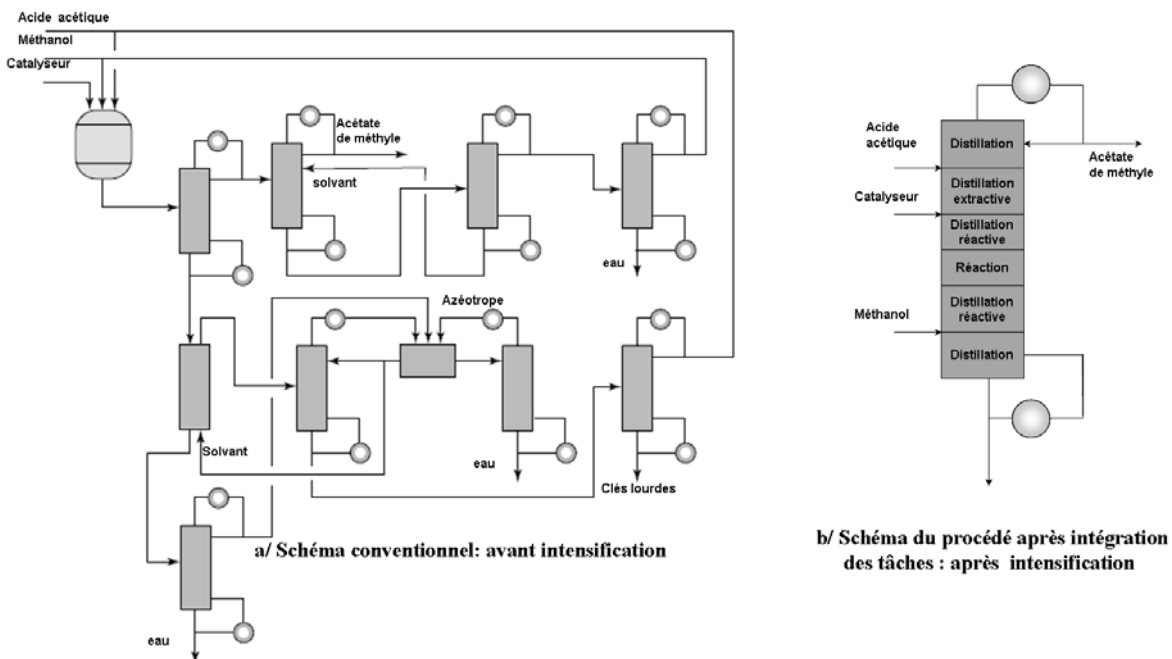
Acide acétique
Méthanol
Catalyseur

Acétate de méthyle
solvant
eau
Azéotrope
Solvant
eau
Clés lourdes
eau

a/ Schéma conventionnel: avant intensification

Acide acétique
Catalyseur
Méthanol
Distillation
Distillation extractive
Distillation réactive
Réaction
Distillation réactive
Distillation
Acétate de méthyle

b/ Schéma du procédé après intégration des tâches : après intensification